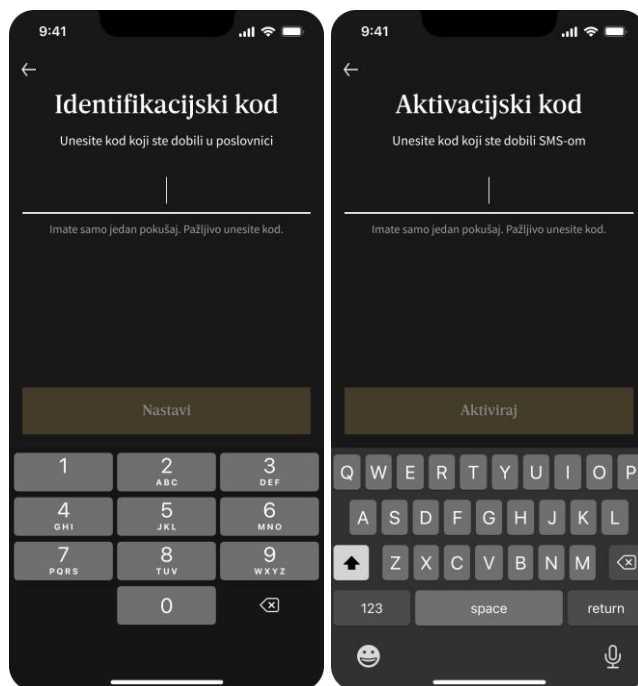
9:41

←

Identifikacijski kod

Unesite kod koji ste dobili u poslovnici

Imate samo jedan pokušaj. Pažljivo unesite kod.

Nastavi

1
2 ABC
3 DEF
4 GHI
5 JKL
6 MNO
7 PQRS
8 TUV
9 WXYZ
0

9:41

←

Aktivacijski kod

Unesite kod koji ste dobili SMS-om

Imate samo jedan pokušaj. Pažljivo unesite kod.

Aktiviraj

Q W E R T Y U I O P
A S D F G H J K L
Z X C V B N M
123 space return